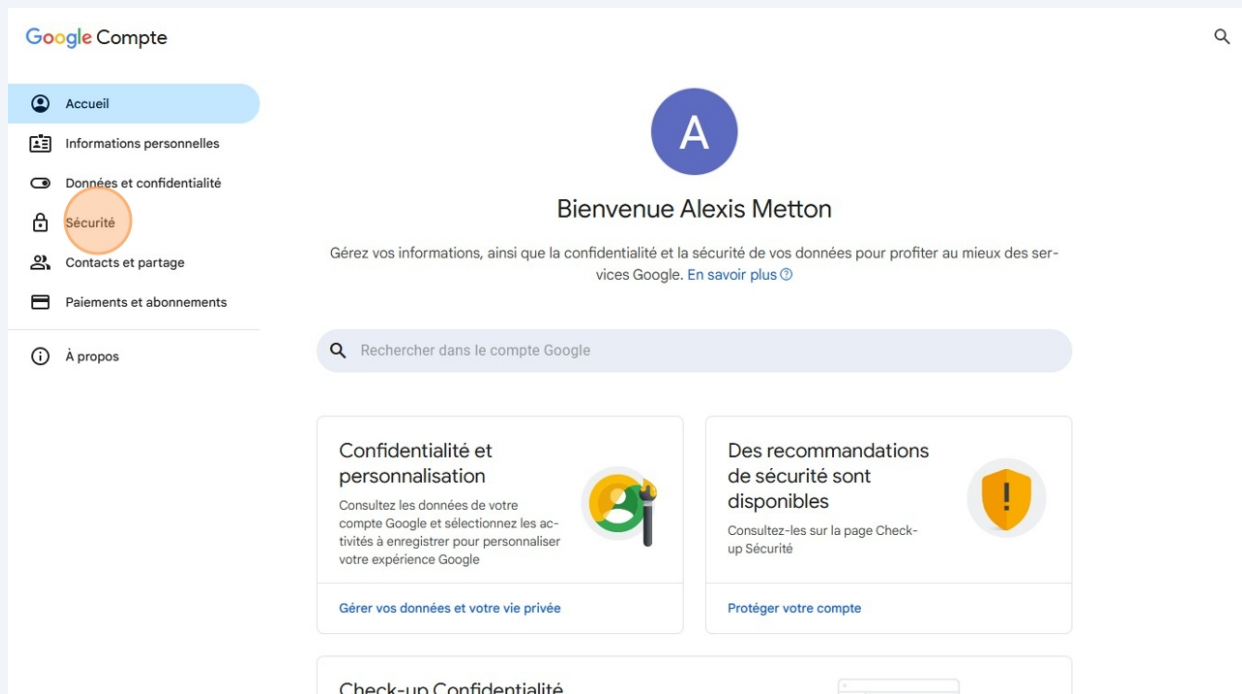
Google Compte

Accueil
Informations personnelles
Données et confidentialité
Sécurité
Contacts et partage
Paiements et abonnements
À propos

A

Bienvenue Alexis Metton

Gérez vos informations, ainsi que la confidentialité et la sécurité de vos données pour profiter au mieux des services Google. En savoir plus

Rechercher dans le compte Google

Confidentialité et personnalisation
Consultez les données de votre compte Google et sélectionnez les activités à enregistrer pour personnaliser votre expérience Google
Gérer vos données et votre vie privée

Des recommandations de sécurité sont disponibles
Consultez-les sur la page Check-up Sécurité
Protéger votre compte

Check-up Confidentialité